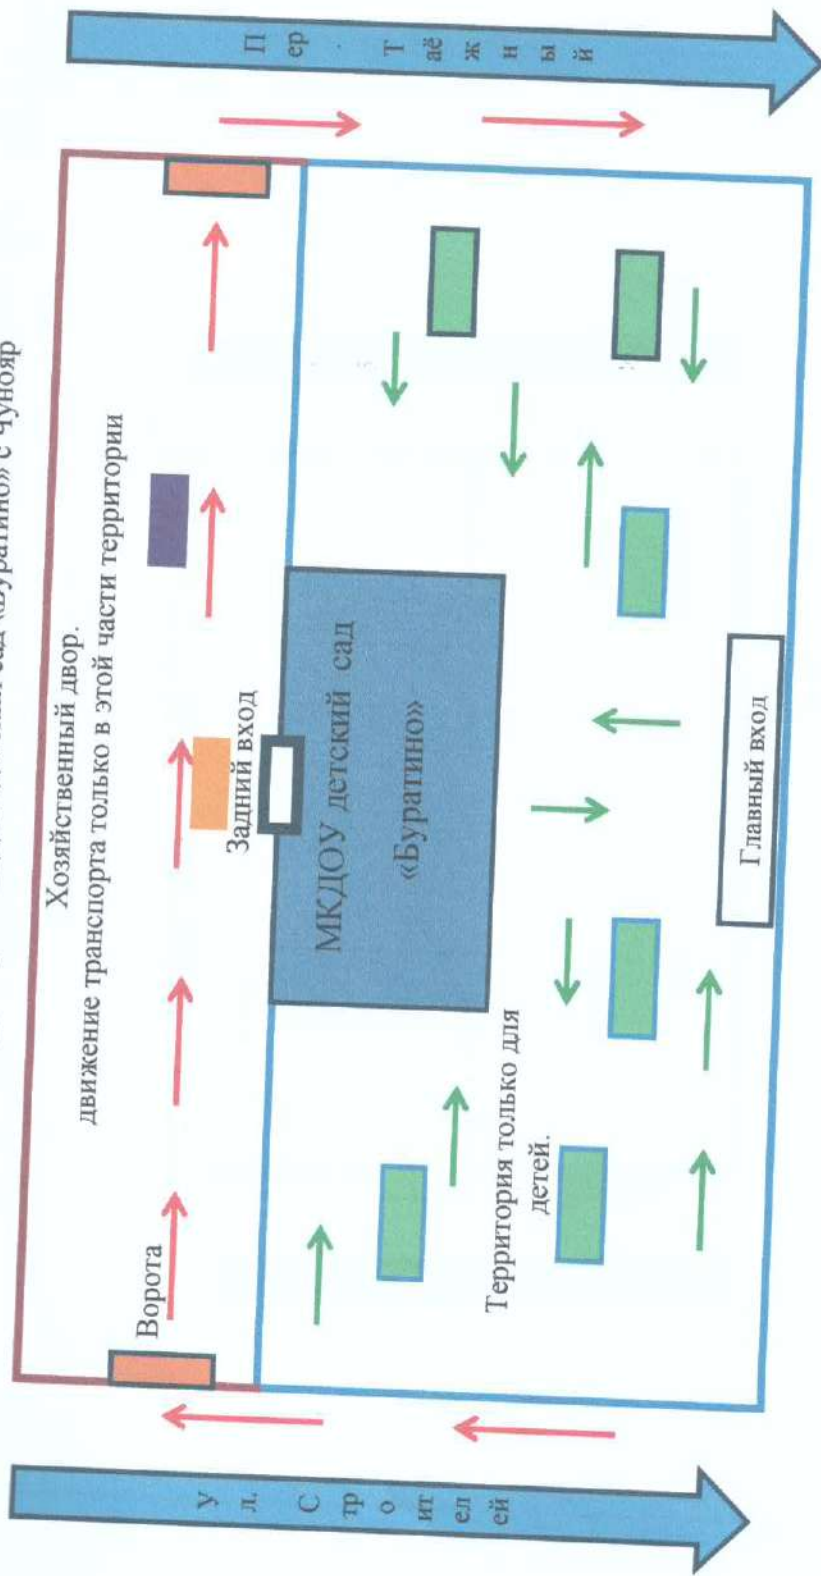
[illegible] сад «Буратино» с чуноар

Пер. Таёжный

Хозяйственный двор.
движение транспорта только в этой части территории

Задний вход

МКДОУ детский сад «Буратино»

Главный вход

Ворота

Территория только для детей.

ул. Строителей